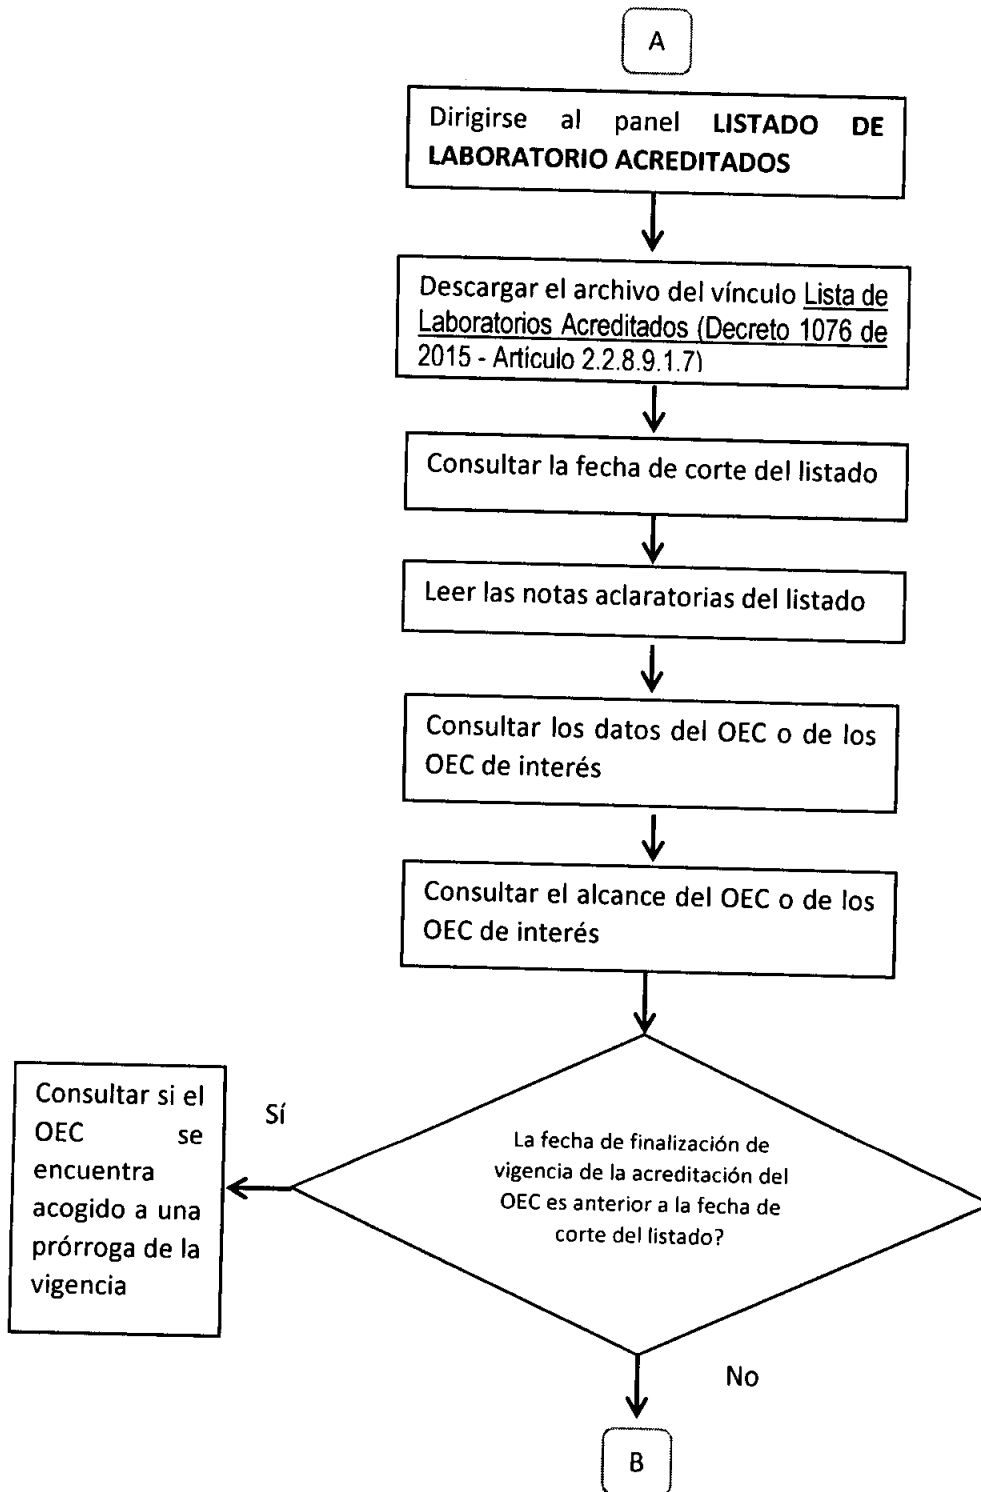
A

Dirigirse al panel **LISTADO DE LABORATORIO ACREDITADOS**

Descargar el archivo del vínculo Lista de Laboratorios Acreditados (Decreto 1076 de 2015 - Artículo 2.2.8.9.1.7)

Consultar la fecha de corte del listado

Leer las notas aclaratorias del listado

Consultar los datos del OEC o de los OEC de interés

Consultar el alcance del OEC o de los OEC de interés

La fecha de finalización de vigencia de la acreditación del OEC es anterior a la fecha de corte del listado?

Sí

Consultar si el OEC se encuentra acogido a una prórroga de la vigencia

No

B